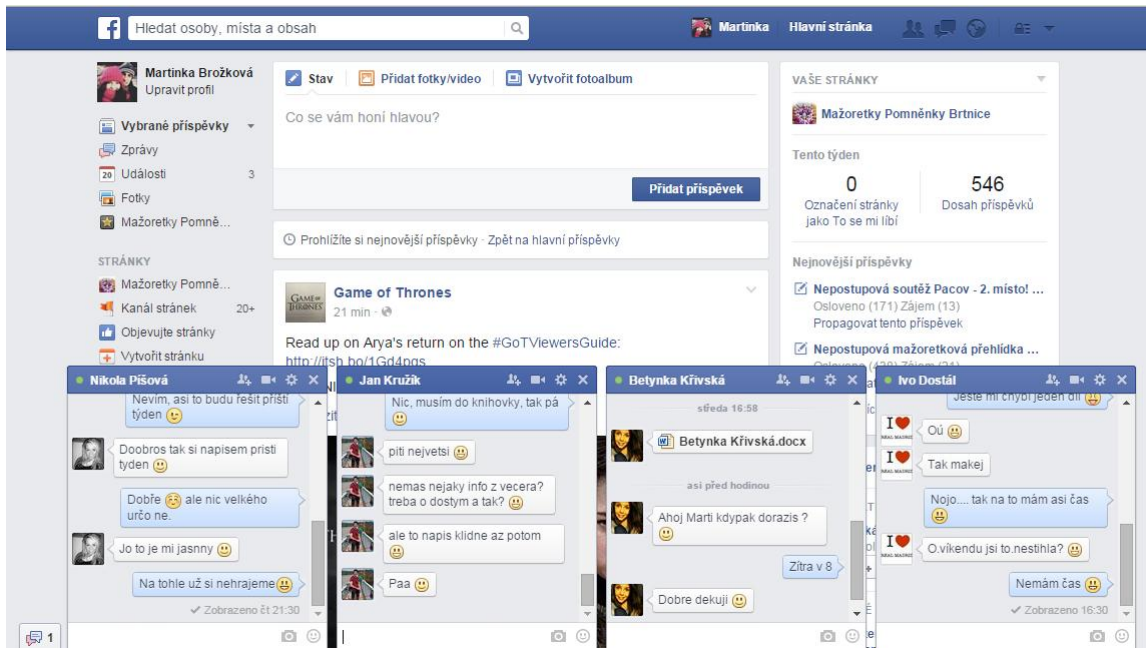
Hledat osoby, místa a obsah

Martinka Hlavní stránka

Martinka Brožková
Upravit profil

Vybrané příspěvky
Zprávy
Události 3
Fotky
Mažoretky Pomně...

STRÁNKY
Mažoretky Pomně...
Kanál stránek 20+
Objevujte stránky
Vytvořit stránku

Stav Přidat fotky/video Vytvořit fotoalbum

Co se vám honí hlavou?

Přidat příspěvek

Prohlížíte si nejnovější příspěvky · Zpět na hlavní příspěvky

Game of Thrones
21 min ·

Read up on Arya's return on the #GoTViewersGuide:
http://itsh.bo/1Gd4pgs

VAŠE STRÁNKY

Mažoretky Pomněnky Brtnice

Tento týden

0
Označení stránky jako To se mi líbí

546
Dosah příspěvků

Nejnovější příspěvky

Nepostupová soutěž Pacov - 2. místo! ...
Osloveno (171) Zájem (13)
Propagovat tento příspěvek

Nepostupová mažoretková přehlídka ...

Nikola Pišová
Nevím, asi to budu řešit příští týden
Doobros tak si napisem pristi tyden
Dobře ale nic velkého určo ne.
Jo to je mi jasnny
Na tohle už si nehrajeme
✓ Zobrazeno čt 21:30

Jan Kružík
Nic, musím do knihovky, tak pá
piti nejvetsi
nemas nejaky info z vecera? treba o dostym a tak?
ale to napis klidne az potom
Paa

Betynka Křívská
středa 16:58
Betynka Křívská.docx
asi před hodinou
Ahoj Marti kdypak dorazis ?
Zítra v 8
Dobre dekuji

Ivo Dostál
Ještě mi chybí jeden díl
Oú
Tak makej
Nojo.... tak na to mám asi čas
O.víkendu jsi to.nestihla?
Nemám čas
✓ Zobrazeno 16:30

1